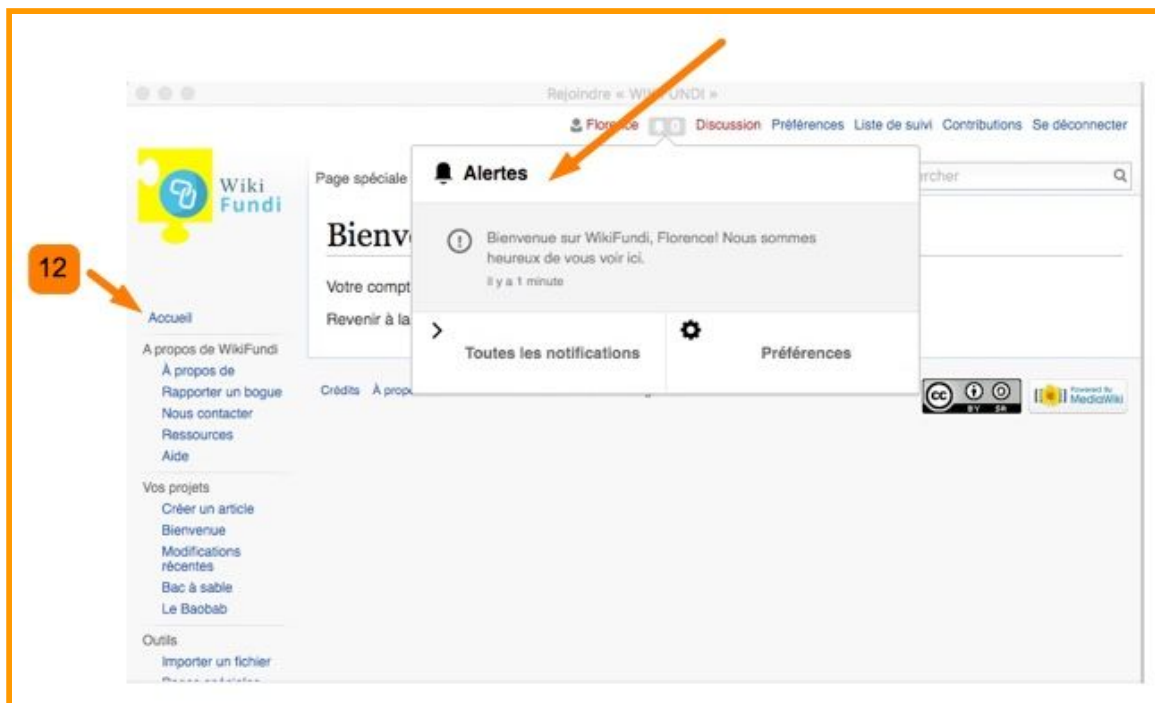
Rejoindre « WI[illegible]UNDI »

Flor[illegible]ce Discussion Préférences Liste de suivi Contributions Se déconnecter

Wiki Fundi

Page spéciale

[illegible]rcher

Bienv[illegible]

Votre compt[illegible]

Revenir à la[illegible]

Alertes

Bienvenue sur WikiFundi, Florence! Nous sommes heureux de vous voir ici.

il y a 1 minute

Toutes les notifications

Préférences

12

Accueil

A propos de WikiFundi

À propos de

Rapporter un bogue

Nous contacter

Ressources

Aide

Vos projets

Créer un article

Bienvenue

Modifications récentes

Bac à sable

Le Baobab

Outils

Importer un fichier

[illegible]

Crédits À propo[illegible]

Powered by MediaWiki